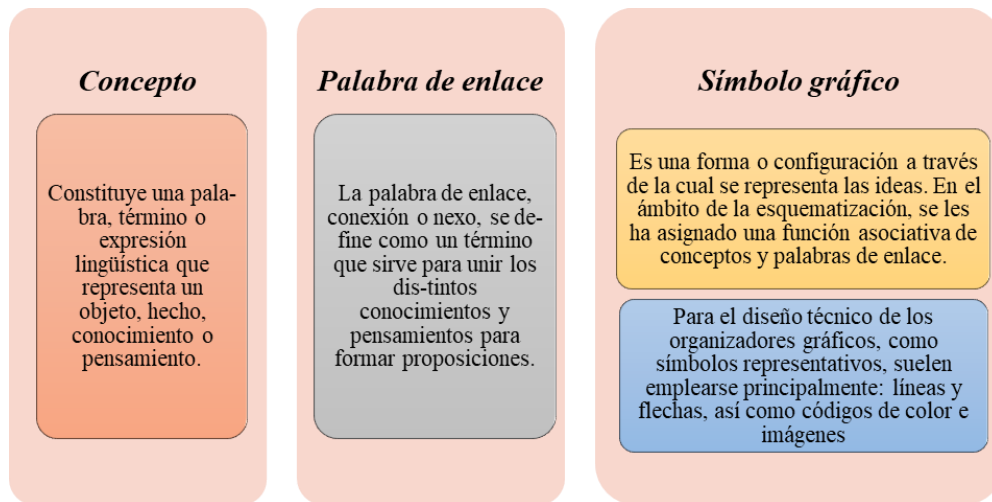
Concepto

Constituye una palabra, término o expresión lingüística que representa un objeto, hecho, conocimiento o pensamiento.

Palabra de enlace

La palabra de enlace, conexión o nexo, se define como un término que sirve para unir los dis-tintos conocimientos y pensamientos para formar proposiciones.

Símbolo gráfico

Es una forma o configuración a través de la cual se representa las ideas. En el ámbito de la esquematización, se les ha asignado una función asociativa de conceptos y palabras de enlace.

Para el diseño técnico de los organizadores gráficos, como símbolos representativos, suelen emplearse principalmente: líneas y flechas, así como códigos de color e imágenes